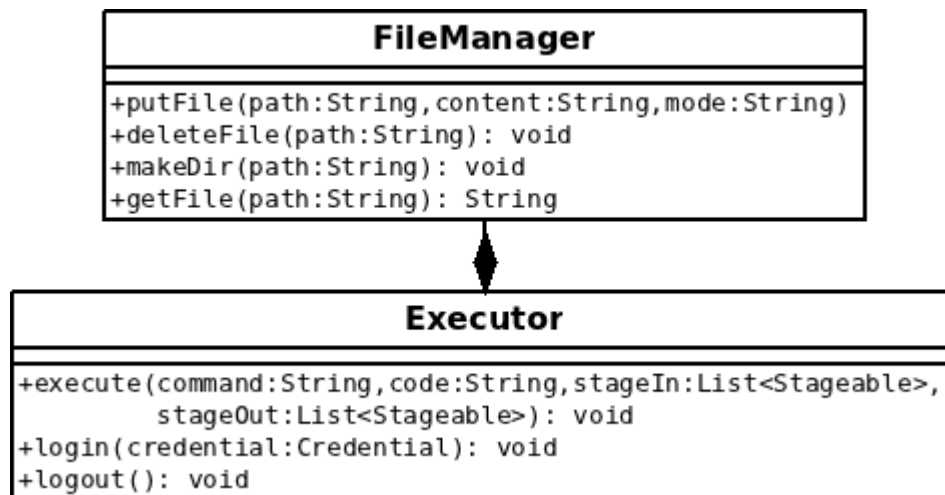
FileManager

+putFile(path:String,content:String,mode:String)
+deleteFile(path:String): void
+makeDir(path:String): void
+getFile(path:String): String

Executor

+execute(command:String,code:String,stageIn:List<Stageable>, stageOut:List<Stageable>): void
+login(credential:Credential): void
+logout(): void